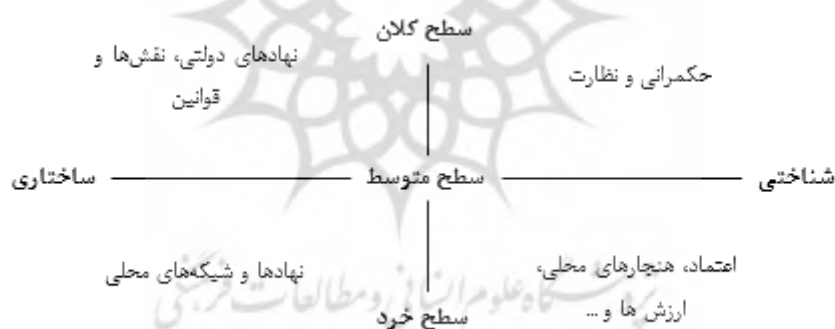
سطح کلان

نهادهای دولتی، نقش‌ها و قوانین

حکمرانی و نظارت

ساختاری ——— سطح متوسط ——— شناختی

نهادها و شبکه‌های محلی

اعتماد، هنجارهای محلی، ارزش ها و ...

سطح خرد

پژوهشگاه علوم انسانی و مطالعات فرهنگی